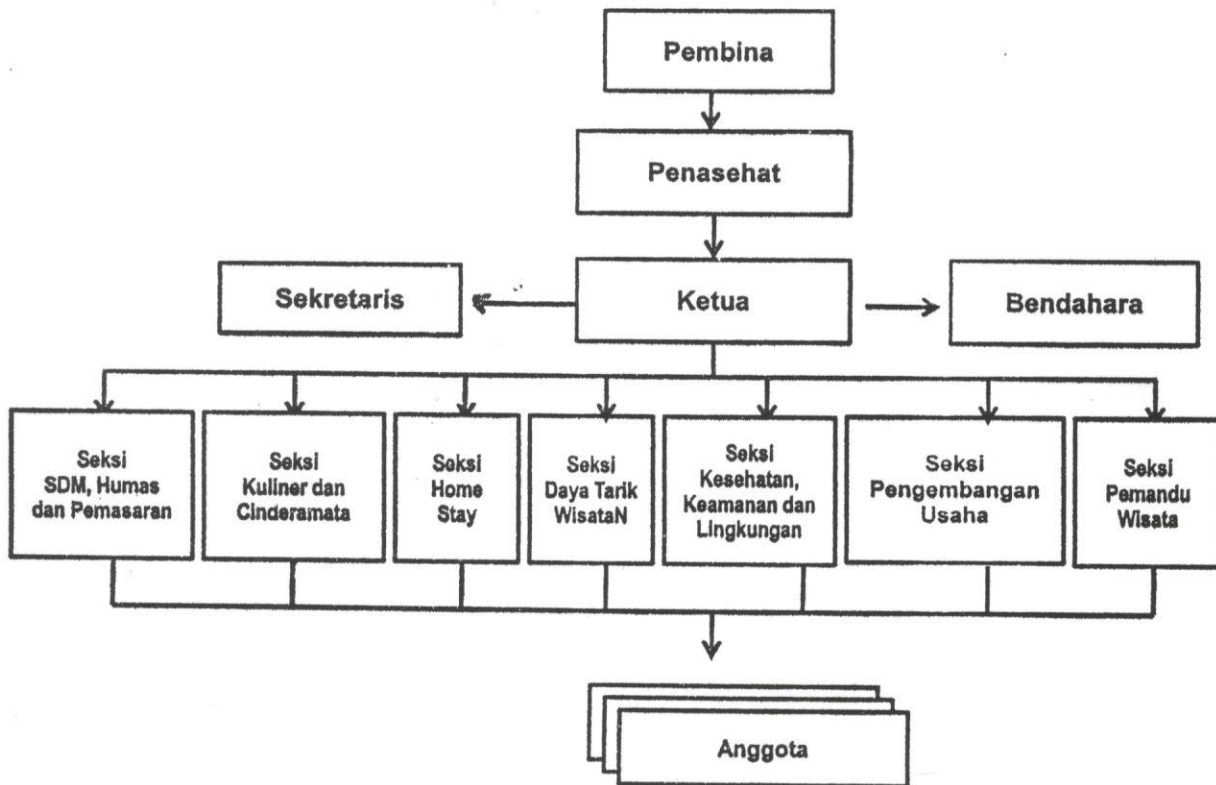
Pembina

Penasehat

Sekretaris

Ketua

Bendahara

Seksi SDM, Humas dan Pemasaran

Seksi Kuliner dan Cinderamata

Seksi Home Stay

Seksi Daya Tarik WisataN

Seksi Kesehatan, Keamanan dan Lingkungan

Seksi Pengembangan Usaha

Seksi Pemandu Wisata

Anggota